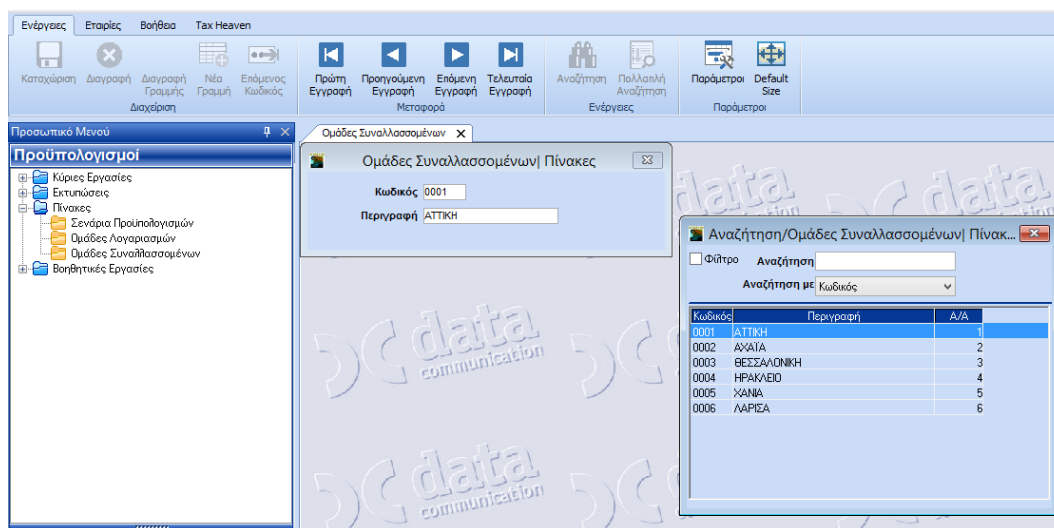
Ενέργειες Εταιρίες Βοήθεια Tax Heaven

Καταχώριση Διαγραφή Διαγραφή Γραμμής Νέα Γραμμή Επόμενος Κωδικός
Διαχείριση

Πρώτη Εγγραφή Προηγούμενη Εγγραφή Επόμενη Εγγραφή Τελευταία Εγγραφή
Μεταφορά

Αναζήτηση Πολλαπλή Αναζήτηση
Ενέργειες

Παράμετροι Default Size
Παράμετροι

Προσωπικό Μενού

Προϋπολογισμοί
Κύριες Εργασίες
Εκτυπώσεις
Πίνακες
Σενάρια Προϋπολογισμών
Ομάδες Λογαριασμών
Ομάδες Συναλλασσομένων
Βοηθητικές Εργασίες

Ομάδες Συναλλασσομένων

Ομάδες Συναλλασσομένων| Πίνακες

Κωδικός 0001
Περιγραφή ΑΤΤΙΚΗ

data communication

Αναζήτηση/Ομάδες Συναλλασσομένων| Πίνακ...

Φίλτρο Αναζήτηση
Αναζήτηση με Κωδικός

| Κωδικός | Περιγραφή | Α/Α |
|---|---|---|
| 0001 | ΑΤΤΙΚΗ | 1 |
| 0002 | ΑΧΑΪΑ | 2 |
| 0003 | ΘΕΣΣΑΛΟΝΙΚΗ | 3 |
| 0004 | ΗΡΑΚΛΕΙΟ | 4 |
| 0005 | ΧΑΝΙΑ | 5 |
| 0006 | ΛΑΡΙΣΑ | 6 |